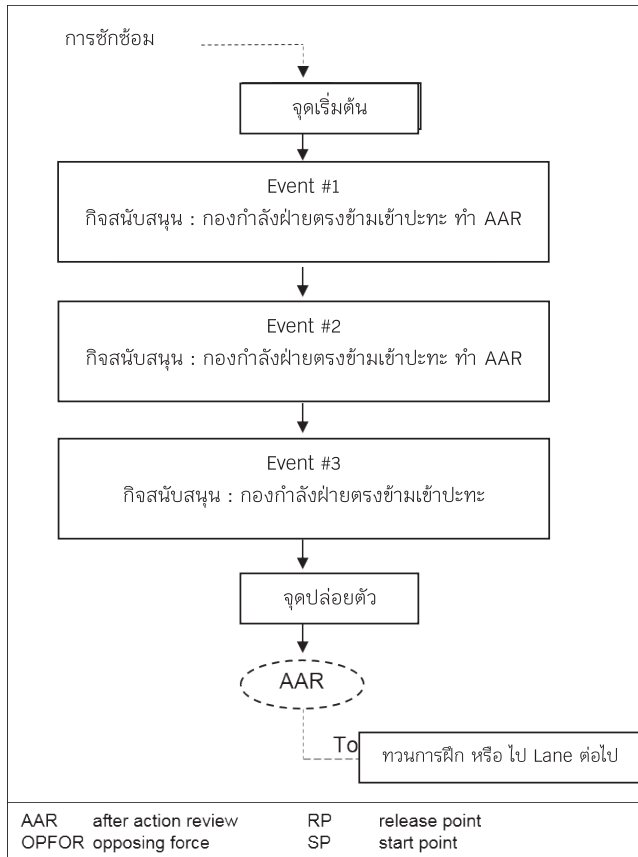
การซักซ้อม

จุดเริ่มต้น

Event #1
กิจสนับสนุน : กองกำลังฝ่ายตรงข้ามเข้าปะทะ ทำ AAR

Event #2
กิจสนับสนุน : กองกำลังฝ่ายตรงข้ามเข้าปะทะ ทำ AAR

Event #3
กิจสนับสนุน : กองกำลังฝ่ายตรงข้ามเข้าปะทะ

จุดปล่อยตัว

AAR

To

ทวนการฝึก หรือ ไป Lane ต่อไป

| AAR | after action review | RP | release point |
|---|---|---|---|
| OPFOR | opposing force | SP | start point |